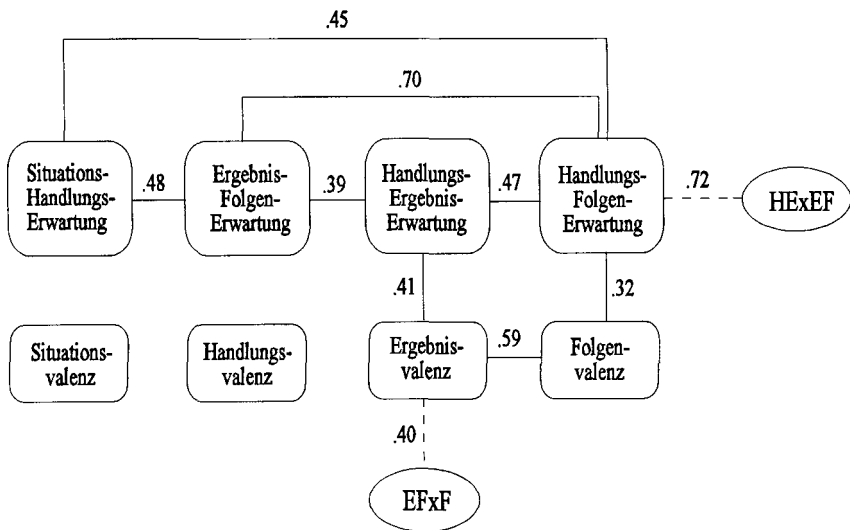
.45

.70

Situations-Handlungs-Erwartung

.48

Ergebnis-Folgen-Erwartung

.39

Handlungs-Ergebnis-Erwartung

.47

Handlungs-Folgen-Erwartung

.72

HExEF

.41

.32

Situations-valenz

Handlungs-valenz

Ergebnis-valenz

.59

Folgen-valenz

.40

EFxF